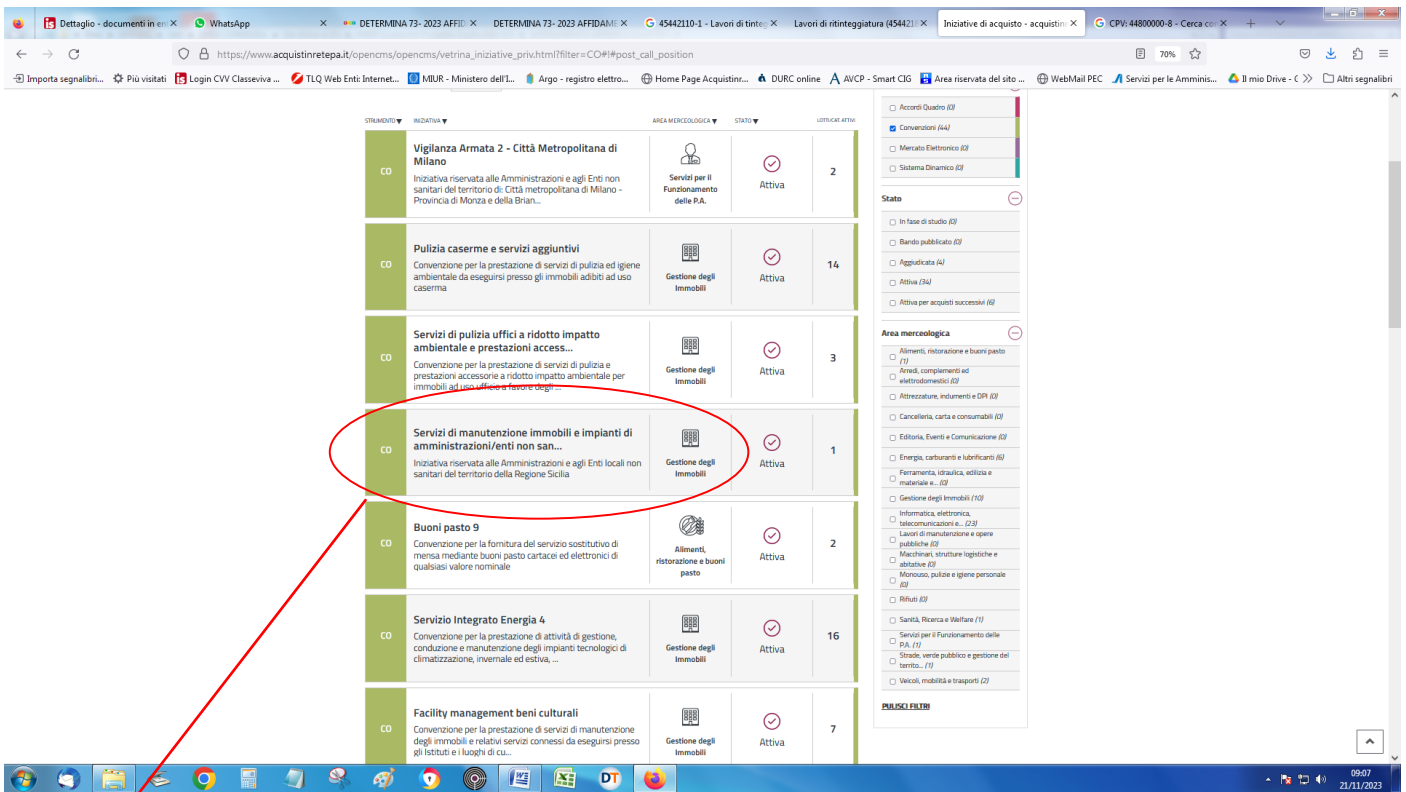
Dettaglio - documenti in en ×
WhatsApp ×
DETERMINA 73- 2023 AFFID ×
DETERMINA 73- 2023 AFFIDAME ×
45442110-1 - Lavori di tinte ×
Lavori di ritinteggiatura (454421 ×
Iniziative di acquisto - acquistin ×
CPV: 44800000-8 - Cerca co ×

https://www.acquistinretepa.it/opencms/opencms/vetrina_iniziative_priv.html?filter=CO#!#post_call_position
70%

Importa segnalibri... Più visitati Login CVV Classeviva ... TLQ Web Enti: Internet... MIUR - Ministero dell'I... Argo - registro elettro... Home Page Acquistinr... DURC online AVCP - Smart CIG Area riservata del sito ... WebMail PEC Servizi per le Amminis... Il mio Drive - ( Altri segnalibri

| STRUMENTO | INIZIATIVA | AREA MERCEOLOGICA | STATO | LOTTI/CAT. ATTIVI |
|---|---|---|---|---|
| CO | **Vigilanza Armata 2 - Città Metropolitana di Milano** Iniziativa riservata alle Amministrazioni e agli Enti non sanitari del territorio di: Città metropolitana di Milano - Provincia di Monza e della Brian... | Servizi per il Funzionamento delle P.A. | Attiva | 2 |
| CO | **Pulizia caserme e servizi aggiuntivi** Convenzione per la prestazione di servizi di pulizia ed igiene ambientale da eseguirsi presso gli immobili adibiti ad uso caserma | Gestione degli Immobili | Attiva | 14 |
| CO | **Servizi di pulizia uffici a ridotto impatto ambientale e prestazioni access...** Convenzione per la prestazione di servizi di pulizia e prestazioni accessorie a ridotto impatto ambientale per immobili ad uso ufficio a favore degli... | Gestione degli Immobili | Attiva | 3 |
| CO | **Servizi di manutenzione immobili e impianti di amministrazioni/enti non san...** Iniziativa riservata alle Amministrazioni e agli Enti locali non sanitari del territorio della Regione Sicilia | Gestione degli Immobili | Attiva | 1 |
| CO | **Buoni pasto 9** Convenzione per la fornitura del servizio sostitutivo di mensa mediante buoni pasto cartacei ed elettronici di qualsiasi valore nominale | Alimenti, ristorazione e buoni pasto | Attiva | 2 |
| CO | **Servizio Integrato Energia 4** Convenzione per la prestazione di attività di gestione, conduzione e manutenzione degli impianti tecnologici di climatizzazione, invernale ed estiva, ... | Gestione degli Immobili | Attiva | 16 |
| CO | **Facility management beni culturali** Convenzione per la prestazione di servizi di manutenzione degli immobili e relativi servizi connessi da eseguirsi presso gli Istituti e i luoghi di cu... | Gestione degli Immobili | Attiva | 7 |

Accordi Quadro (0)
Convenzioni (44)
Mercato Elettronico (0)
Sistema Dinamico (0)

Stato
In fase di studio (0)
Bando pubblicato (0)
Aggiudicata (4)
Attiva (34)
Attiva per acquisti successivi (6)

Area merceologica
Alimenti, ristorazione e buoni pasto (1)
Arredi, complementi ed elettrodomestici (0)
Attrezzature, indumenti e DPI (0)
Cancelleria, carta e consumabili (0)
Editoria, Eventi e Comunicazione (0)
Energia, carburanti e lubrificanti (6)
Ferramenta, idraulica, edilizia e materiale e... (0)
Gestione degli Immobili (10)
Informatica, elettronica, telecomunicazioni e... (23)
Lavori di manutenzione e opere pubbliche (0)
Macchinari, strutture logistiche e abitative (0)
Monouso, pulizie e igiene personale (0)
Rifiuti (0)
Sanità, Ricerca e Welfare (1)
Servizi per il Funzionamento delle P.A. (1)
Strade, verde pubblico e gestione del territo... (1)
Veicoli, mobilità e trasporti (2)

PULISCI FILTRI

09:07
21/11/2023